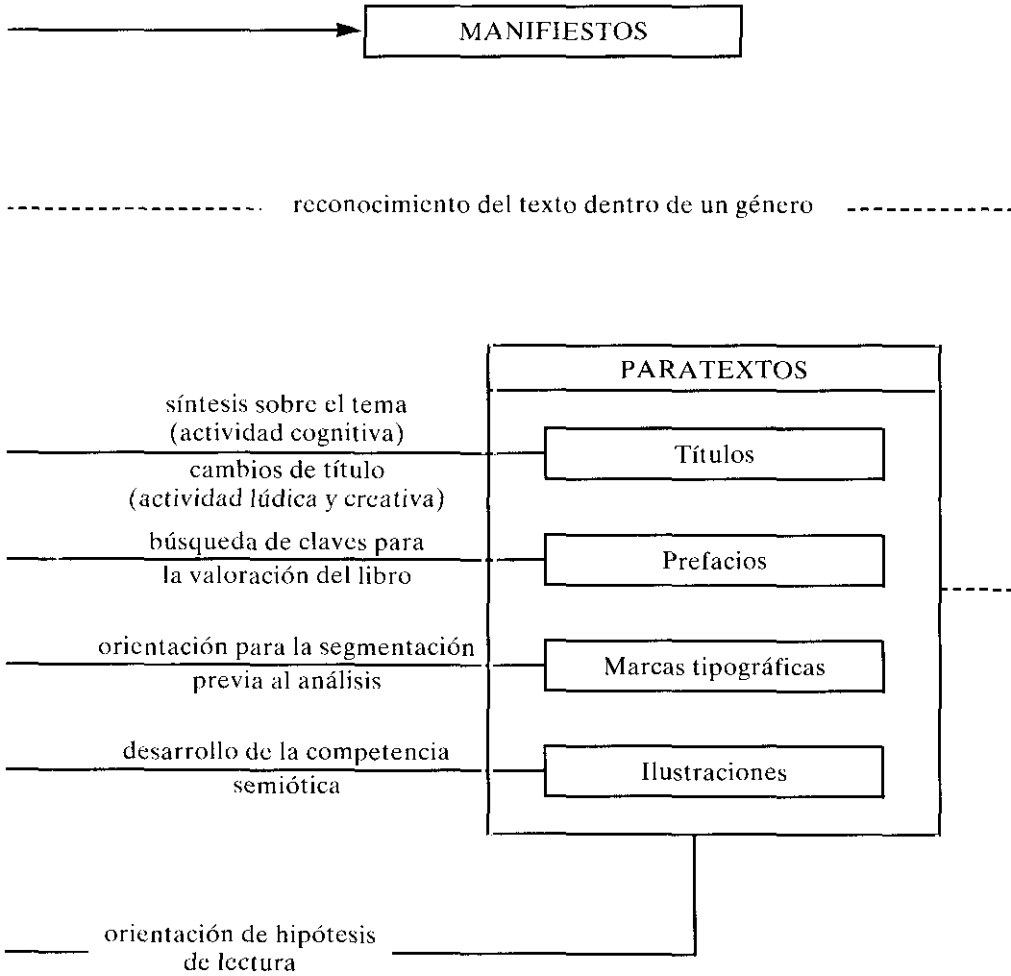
MANIFIESTOS

reconocimiento del texto dentro de un género

PARATEXTOS

síntesis sobre el tema (actividad cognitiva)

Títulos

cambios de título (actividad lúdica y creativa)

búsqueda de claves para la valoración del libro

Prefacios

orientación para la segmentación previa al análisis

Marcas tipográficas

desarrollo de la competencia semiótica

Ilustraciones

orientación de hipótesis de lectura